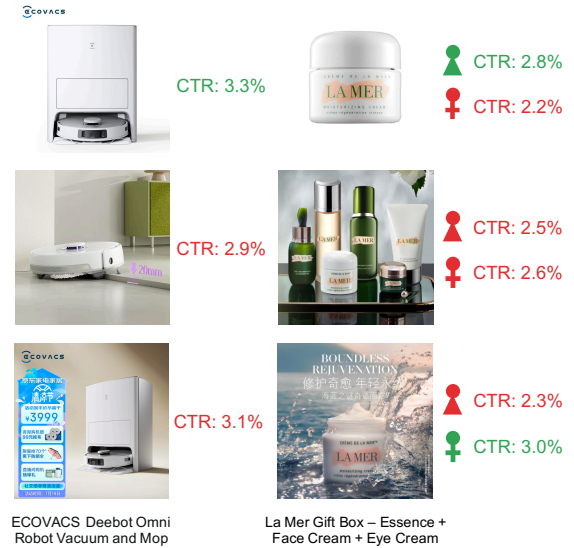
ECOVACS

CTR: 3.3%

CRÈME DE LA MER
LA MER
MOISTURIZING CREAM

CTR: 2.8%

CTR: 2.2%

CTR: 2.9%

LA MER

CTR: 2.5%

CTR: 2.6%

ECOVACS

京东家电家居

¥3999

CTR: 3.1%

BOUNDLESS REJUVENATION

修护奇愈 年轻永驻

CRÈME DE LA MER
LA MER

CTR: 2.3%

CTR: 3.0%

ECOVACS Deebot Omni Robot Vacuum and Mop

La Mer Gift Box – Essence + Face Cream + Eye Cream